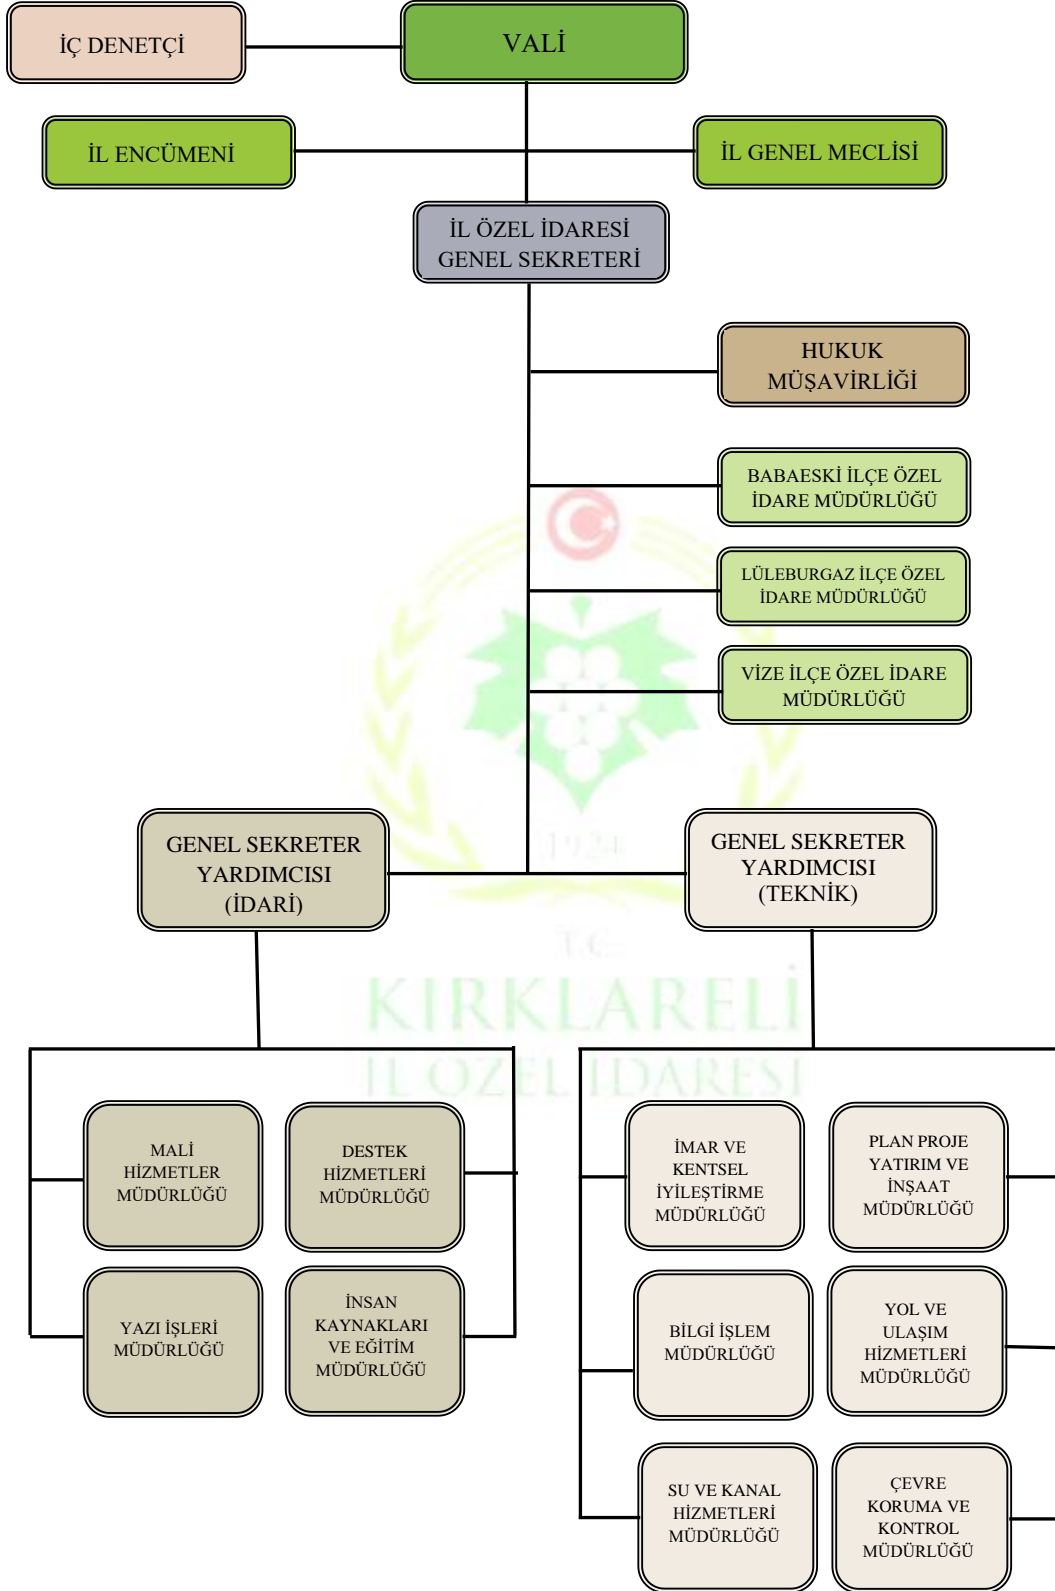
İÇ DENETÇİ

VALİ

İL ENCÜMENİ

İL GENEL MECLİSİ

İL ÖZEL İDARESİ GENEL SEKRETERİ

HUKUK MÜŞAVİRLİĞİ

BABAESKİ İLÇE ÖZEL İDARE MÜDÜRLÜĞÜ

LÜLEBURGAZ İLÇE ÖZEL İDARE MÜDÜRLÜĞÜ

VİZE İLÇE ÖZEL İDARE MÜDÜRLÜĞÜ

1924

GENEL SEKRETER YARDIMCISI (İDARİ)

GENEL SEKRETER YARDIMCISI (TEKNİK)

T.C.
KIRKLARELİ
İL ÖZEL İDARESİ

MALİ HİZMETLER MÜDÜRLÜĞÜ

DESTEK HİZMETLERİ MÜDÜRLÜĞÜ

YAZI İŞLERİ MÜDÜRLÜĞÜ

İNSAN KAYNAKLARI VE EĞİTİM MÜDÜRLÜĞÜ

İMAR VE KENTSEL İYİLEŞTİRME MÜDÜRLÜĞÜ

PLAN PROJE YATIRIM VE İNŞAAT MÜDÜRLÜĞÜ

BİLGİ İŞLEM MÜDÜRLÜĞÜ

YOL VE ULAŞIM HİZMETLERİ MÜDÜRLÜĞÜ

SU VE KANAL HİZMETLERİ MÜDÜRLÜĞÜ

ÇEVRE KORUMA VE KONTROL MÜDÜRLÜĞÜ